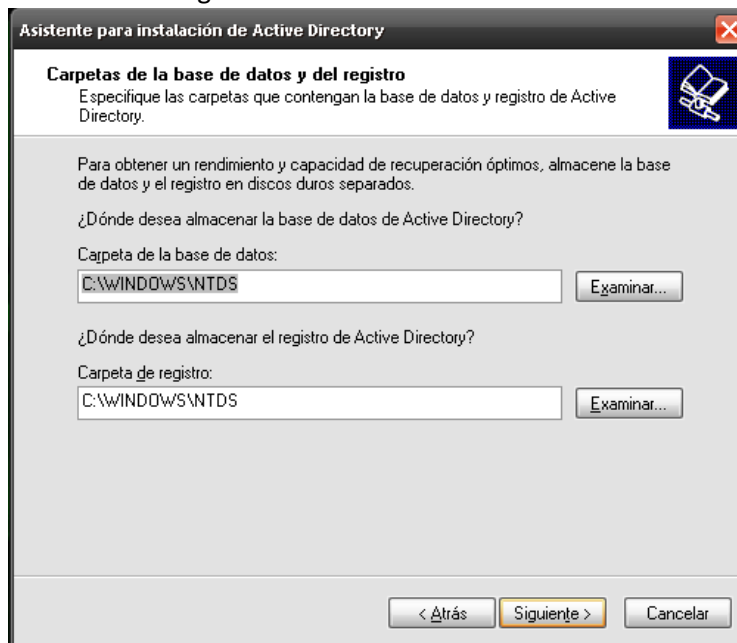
Asistente para instalación de Active Directory

Carpetas de la base de datos y del registro
Especifique las carpetas que contengan la base de datos y registro de Active Directory.

Para obtener un rendimiento y capacidad de recuperación óptimos, almacene la base de datos y el registro en discos duros separados.

¿Dónde desea almacenar la base de datos de Active Directory?

Carpeta de la base de datos:
C:\WINDOWS\NTDS
Examinar...

¿Dónde desea almacenar el registro de Active Directory?

Carpeta de registro:
C:\WINDOWS\NTDS
Examinar...

< Atrás
Siguiente >
Cancelar